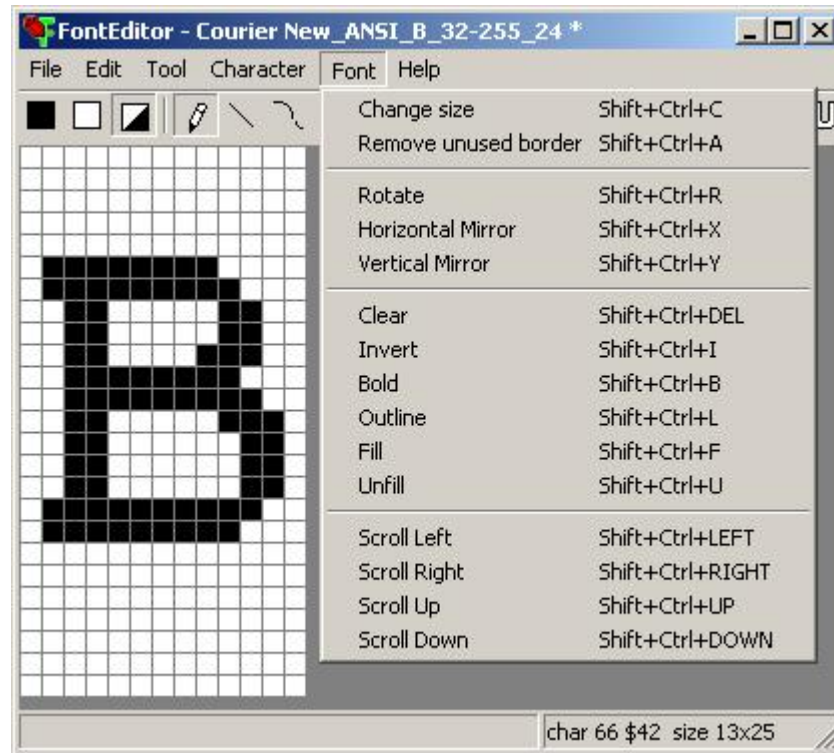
FontEditor - Courier New_ANSI_B_32-255_24 *

File Edit Tool Character Font Help

| | |
|---|---|
| Change size | Shift+Ctrl+C |
| Remove unused border | Shift+Ctrl+A |
| Rotate | Shift+Ctrl+R |
| Horizontal Mirror | Shift+Ctrl+X |
| Vertical Mirror | Shift+Ctrl+Y |
| Clear | Shift+Ctrl+DEL |
| Invert | Shift+Ctrl+I |
| Bold | Shift+Ctrl+B |
| Outline | Shift+Ctrl+L |
| Fill | Shift+Ctrl+F |
| Unfill | Shift+Ctrl+U |
| Scroll Left | Shift+Ctrl+LEFT |
| Scroll Right | Shift+Ctrl+RIGHT |
| Scroll Up | Shift+Ctrl+UP |
| Scroll Down | Shift+Ctrl+DOWN |

char 66 $42 size 13x25